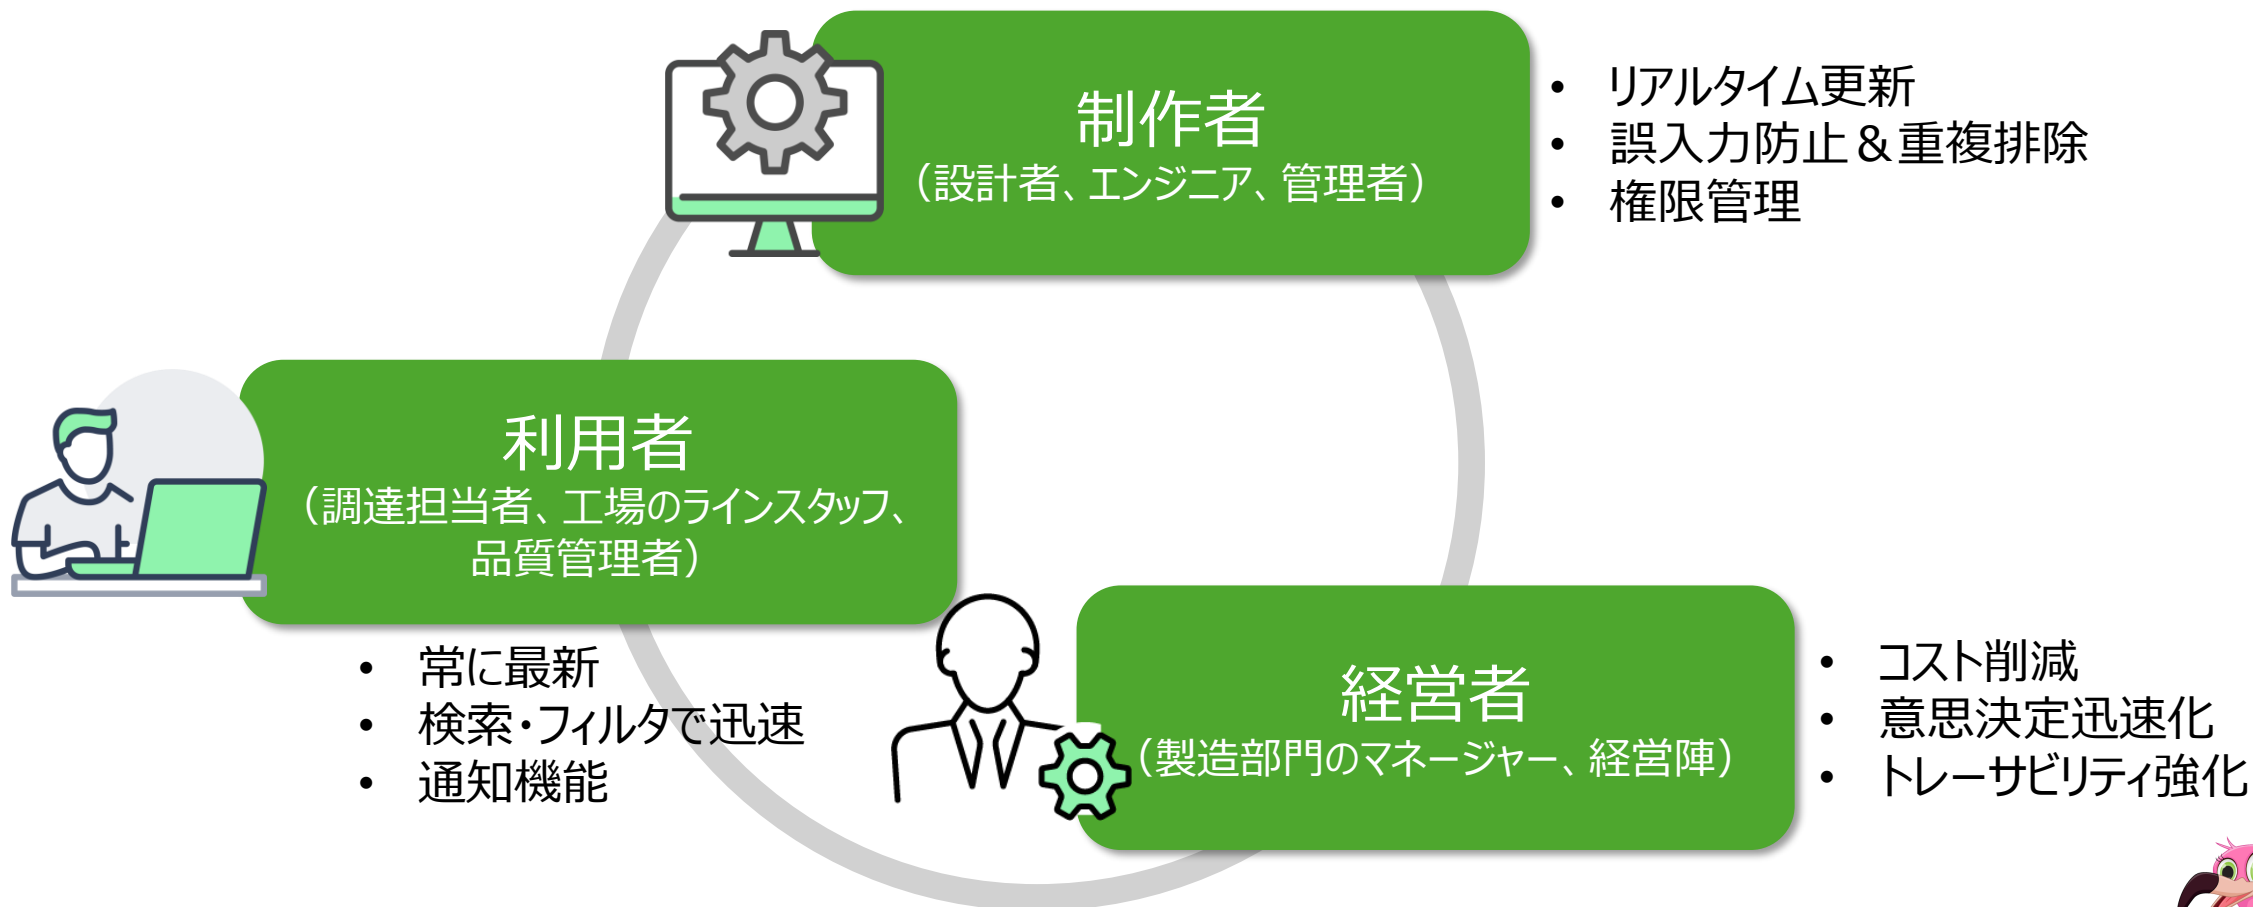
制作者
（設計者、エンジニア、管理者）

- リアルタイム更新
- 誤入力防止＆重複排除
- 権限管理

利用者
（調達担当者、工場のラインスタッフ、品質管理者）

- 常に最新
- 検索・フィルタで迅速
- 通知機能

経営者
（製造部門のマネージャー、経営陣）

- コスト削減
- 意思決定迅速化
- トレーサビリティ強化